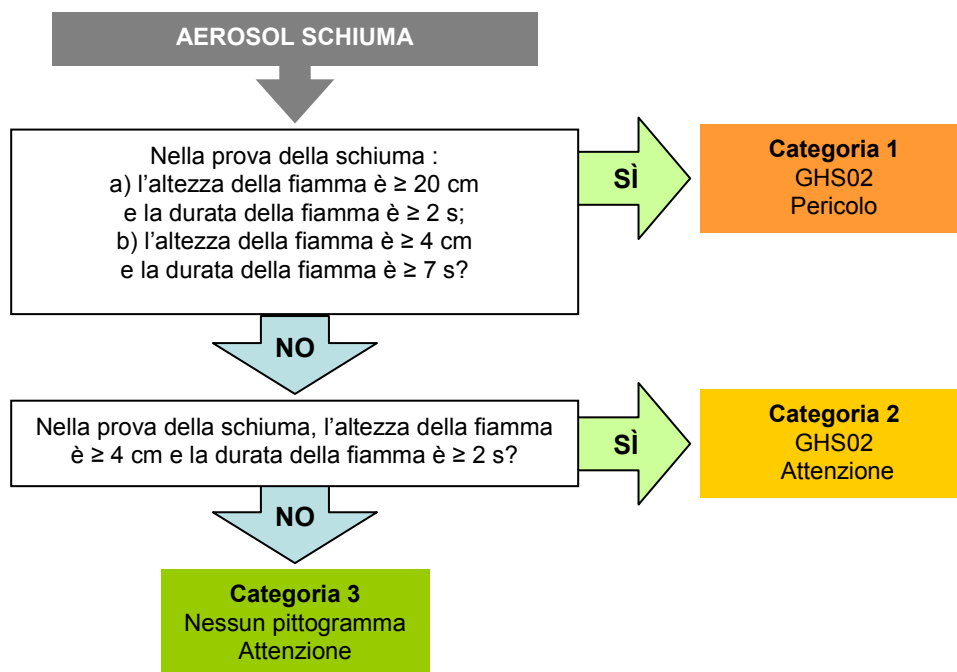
AEROSOL SCHIUMA

Nella prova della schiuma :
a) l’altezza della fiamma è ≥ 20 cm
e la durata della fiamma è ≥ 2 s;
b) l’altezza della fiamma è ≥ 4 cm
e la durata della fiamma è ≥ 7 s?

SÌ

Categoria 1
GHS02
Pericolo

NO

Nella prova della schiuma, l’altezza della fiamma è ≥ 4 cm e la durata della fiamma è ≥ 2 s?

SÌ

Categoria 2
GHS02
Attenzione

NO

Categoria 3
Nessun pittogramma
Attenzione